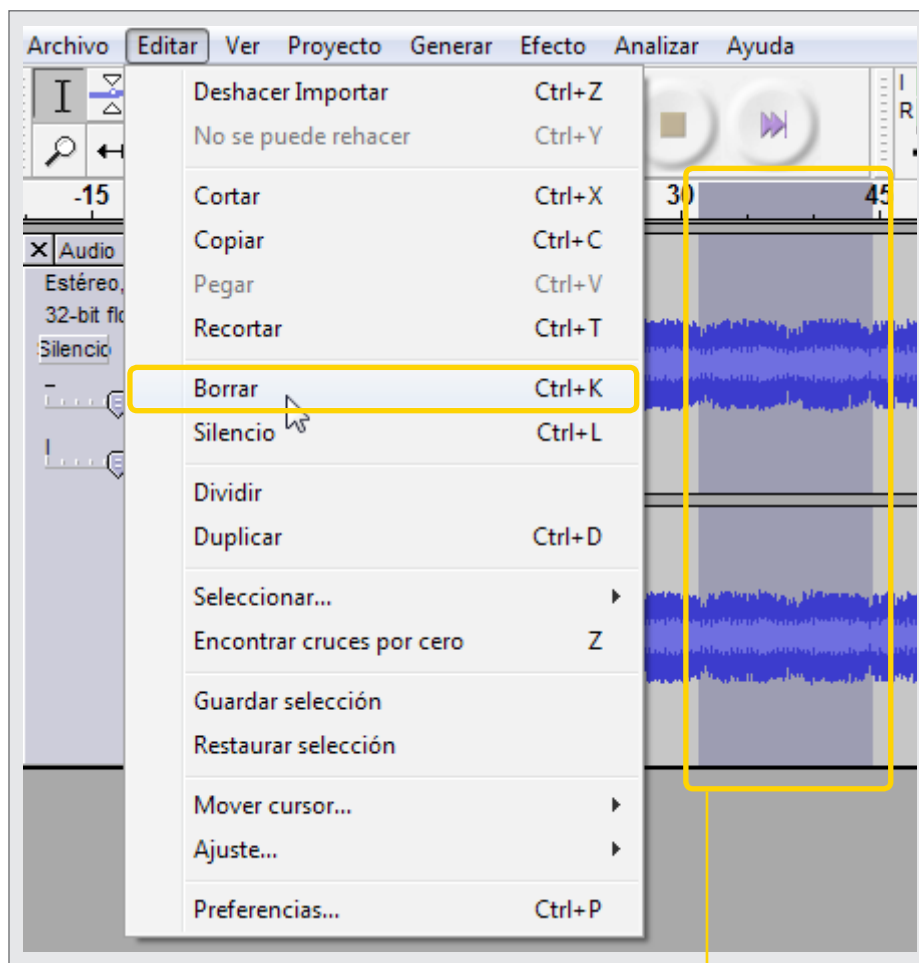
Archivo Editar Ver Proyecto Generar Efecto Analizar Ayuda

-15 30 45

Audio
Estéreo,
32-bit flo
Silencio

Deshacer Importar Ctrl+Z
No se puede rehacer Ctrl+Y

Cortar Ctrl+X
Copiar Ctrl+C
Pegar Ctrl+V
Recortar Ctrl+T

Borrar Ctrl+K
Silencio Ctrl+L

Dividir
Duplicar Ctrl+D

Seleccionar...
Encontrar cruces por cero Z

Guardar selección
Restaurar selección

Mover cursor...
Ajuste...

Preferencias... Ctrl+P